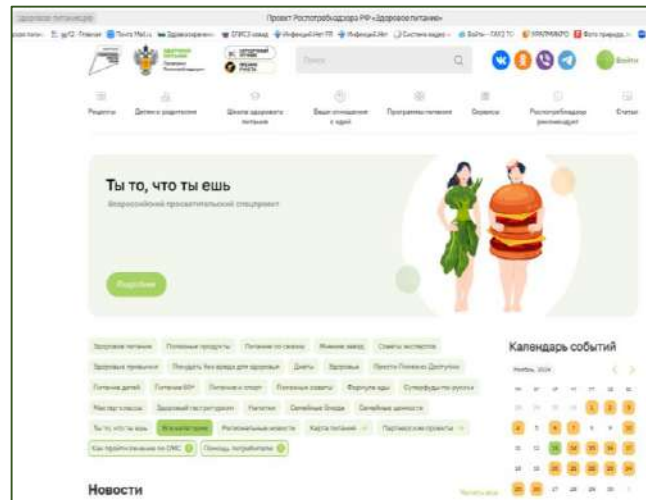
Проект Роспотребнадзора РФ «Здоровое питание»

Поиск

Войти

Рецепты
Детям и родителям
Школа здорового питания
Ваши отношения с едой
Программы питания
Сервисы
Роспотребнадзор рекомендует
Статьи

Ты то, что ты ешь

Всероссийский просветительский спецпроект

Подробнее

Здоровое питание
Полезные продукты
Питание по сезонам
Мнение звезд
Советы экспертов
Здоровые привычки
Похудеть без вреда для здоровья
Диеты
Здоровье
Просто Полезно Доступно
Питание детей
Питание 60+
Питание и спорт
Полезные рецепты
Формула еды
Суперфуды по-русски
Мастер-классы
Здоровый гастротуризм
Напитки
Семейные блюда
Семейные ценности
Ты то, что ты ешь
Все категории
Региональные новости
Карта питания
Партнерские проекты
Как пройти питание по ОМС
Помощь потребителю

Календарь событий

Ноябрь, 2024

Новости

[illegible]